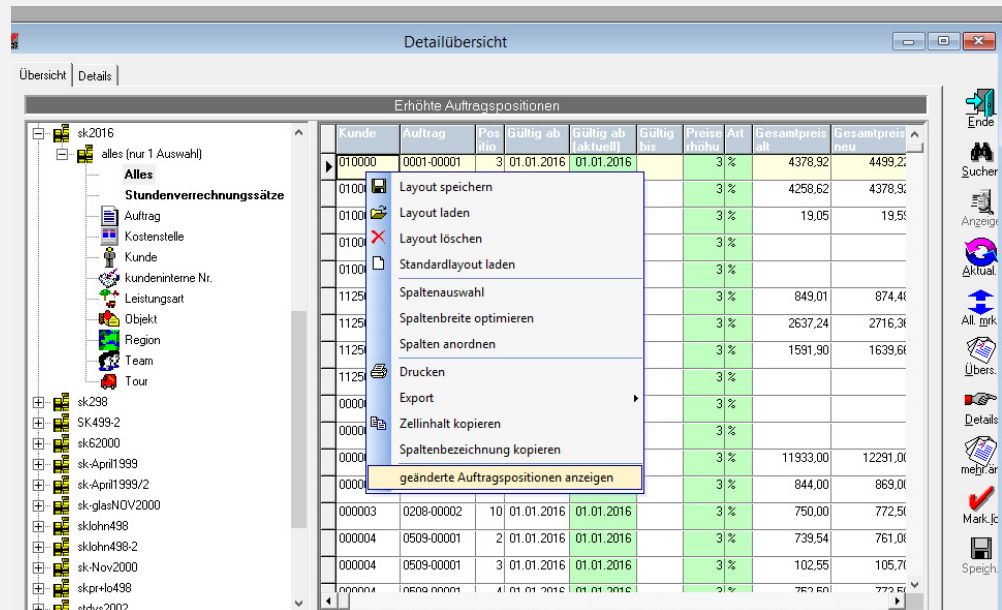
Detailübersicht

Übersicht | Details

Erhöhte Auftragspositionen

sk2016
alles (nur 1 Auswahl)
Alles
Stundenverrechnungssätze
Auftrag
Kostenstelle
Kunde
kundeninterne Nr.
Leistungsart
Objekt
Region
Team
Tour
sk298
SK499-2
sk62000
sk-April1999
sk-April1999/2
sk-glasNOV2000
sklohn498
sklohn498-2
sk-Nov2000
skpr+lo498
stdvs2002

| Kunde | Auftrag | Positio | Gültig ab | Gültig ab (aktuell) | Gültig bis | Preiserhöhu | Art | Gesamtpreis alt | Gesamtpreis neu |
|---|---|---|---|---|---|---|---|---|---|
| 010000 | 0001-00001 | 3 | 01.01.2016 | 01.01.2016 | | 3 | % | 4378,92 | 4499,2 |
| 0100 | | | | | | 3 | % | 4258,62 | 4378,9 |
| 0100 | | | | | | 3 | % | 19,05 | 19,5 |
| 0100 | | | | | | 3 | % | | |
| 0100 | | | | | | 3 | % | | |
| 1125 | | | | | | 3 | % | 849,01 | 874,4 |
| 1125 | | | | | | 3 | % | 2637,24 | 2716,3 |
| 1125 | | | | | | 3 | % | 1591,90 | 1639,6 |
| 1125 | | | | | | 3 | % | | |
| 0000 | | | | | | 3 | % | | |
| 0000 | | | | | | 3 | % | | |
| 0000 | | | | | | 3 | % | 11933,00 | 12291,0 |
| 0000 | | | | | | 3 | % | 844,00 | 869,0 |
| 000003 | 0208-00002 | 10 | 01.01.2016 | 01.01.2016 | | 3 | % | 750,00 | 772,5 |
| 000004 | 0509-00001 | 2 | 01.01.2016 | 01.01.2016 | | 3 | % | 739,54 | 761,0 |
| 000004 | 0509-00001 | 3 | 01.01.2016 | 01.01.2016 | | 3 | % | 102,55 | 105,7 |

Layout speichern
Layout laden
Layout löschen
Standardlayout laden
Spaltenauswahl
Spaltenbreite optimieren
Spalten anordnen
Drucken
Export
Zellinhalt kopieren
Spaltenbezeichnung kopieren
geänderte Auftragspositionen anzeigen

Ende
Suchen
Anzeige
Aktual.
All. mrk.
Übers.
Details
mehr.än
Mark.lö
Speich.